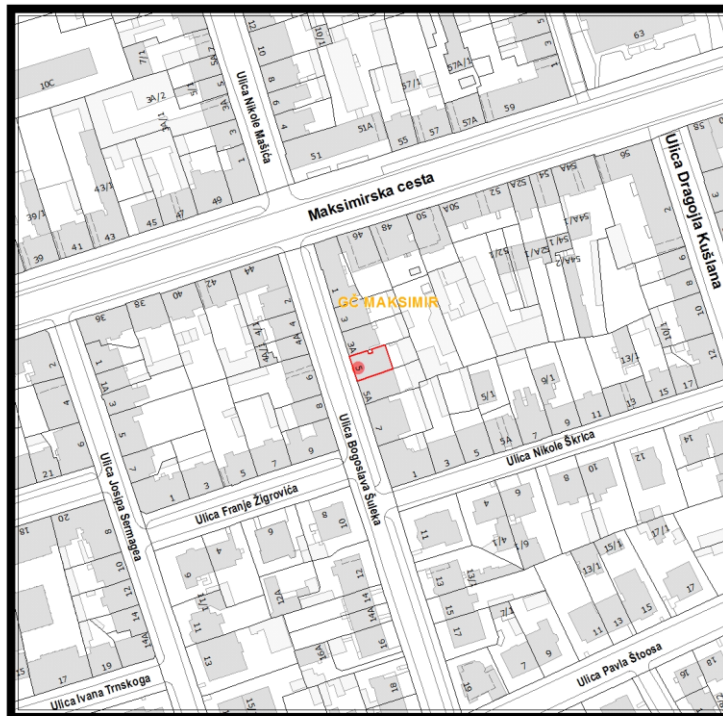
63

10C

7/1

Ulica Nikole Mašića

12

10

8

6

4

2

5

3

1

3A/2

3A/1

43/1

39/1

45

47

49

41

43

39

51

51A

55

57

57A

57/1

57A/1

59

Maksimirska cesta

Ulica Dragojla Kušlana

46

48

50

50A

52

52A

54

54A

56

54/2

54A/2

52A/1

54/1

52/1

GČ MAKSIMIR

1

3

3A

5

5A

7

44

42

40

38

36

2

4

4A

6

8

4/1

10/1

2

4

6

8

10

10/1

13/1

13

15

17

5/1

9/1

9

11

13

5A

5

3

1

Ulica Nikole Škrlca

14

12

10

8

6

4

4/1

6/1

9

11

13/1

15/1

17/1

13

15

17

7/1

7

9

11

13

15

17

Ulica Bogoslava Šuleka

1

1A

3

5

7

Ulica Josipa Sermagea

2

4

6

21

20

18

8

10

12

14

14A

15

1

3

5

7

9

Ulica Franje Žigrovića

2

4

6

8

10

12

12A

9

11

11/1

13

14

14/1

16

16A

18

15

Ulica Ivana Trnskoga

Ulica Pavla Štoosa

16

18